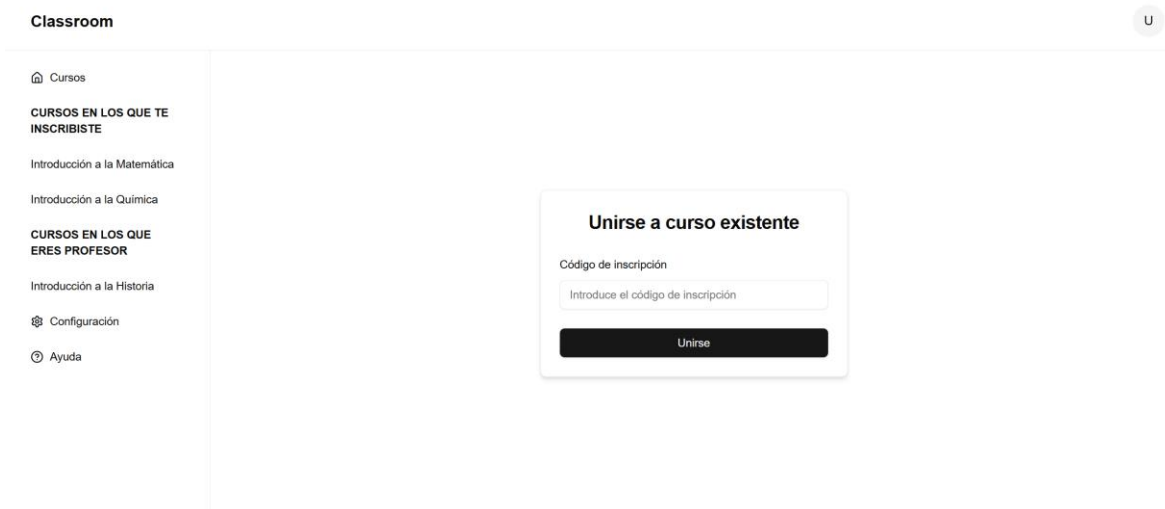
Classroom

U

Cursos

CURSOS EN LOS QUE TE INSCRIBISTE

Introducción a la Matemática

Introducción a la Química

CURSOS EN LOS QUE ERES PROFESOR

Introducción a la Historia

Configuración

Ayuda

Unirse a curso existente

Código de inscripción

Introduce el código de inscripción

Unirse